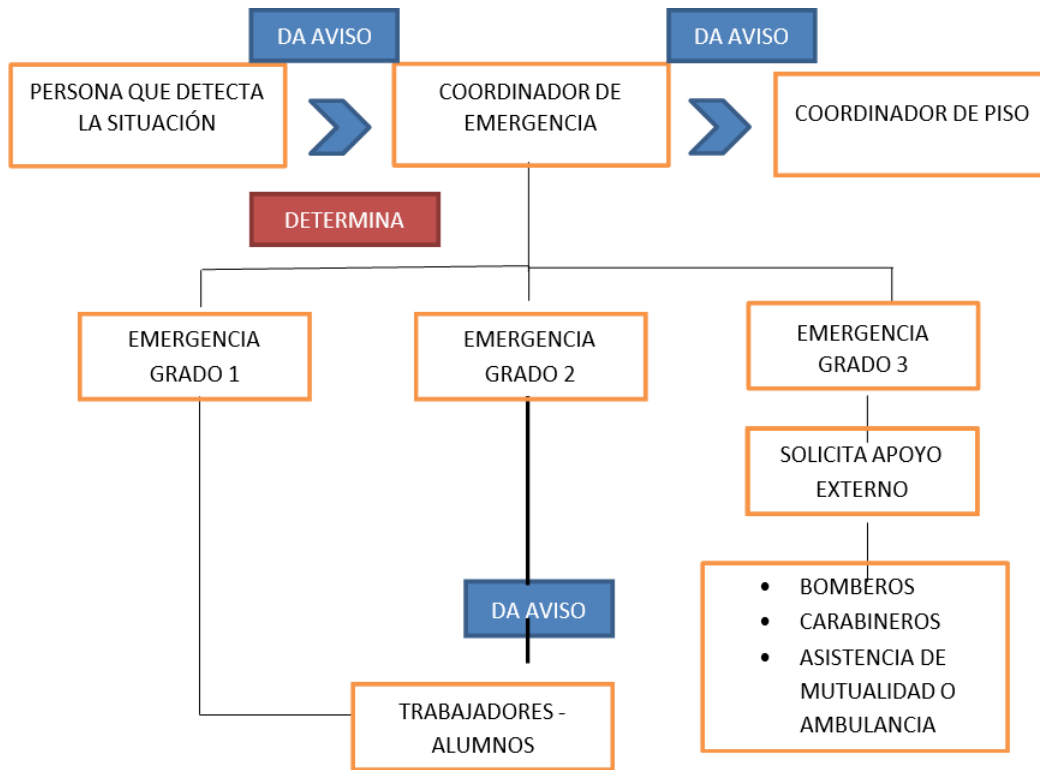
DA AVISO

DA AVISO

PERSONA QUE DETECTA LA SITUACIÓN

COORDINADOR DE EMERGENCIA

COORDINADOR DE PISO

DETERMINA

EMERGENCIA GRADO 1

EMERGENCIA GRADO 2

EMERGENCIA GRADO 3

SOLICITA APOYO EXTERNO

DA AVISO

- BOMBEROS
- CARABINEROS
- ASISTENCIA DE MUTUALIDAD O AMBULANCIA

TRABAJADORES - ALUMNOS